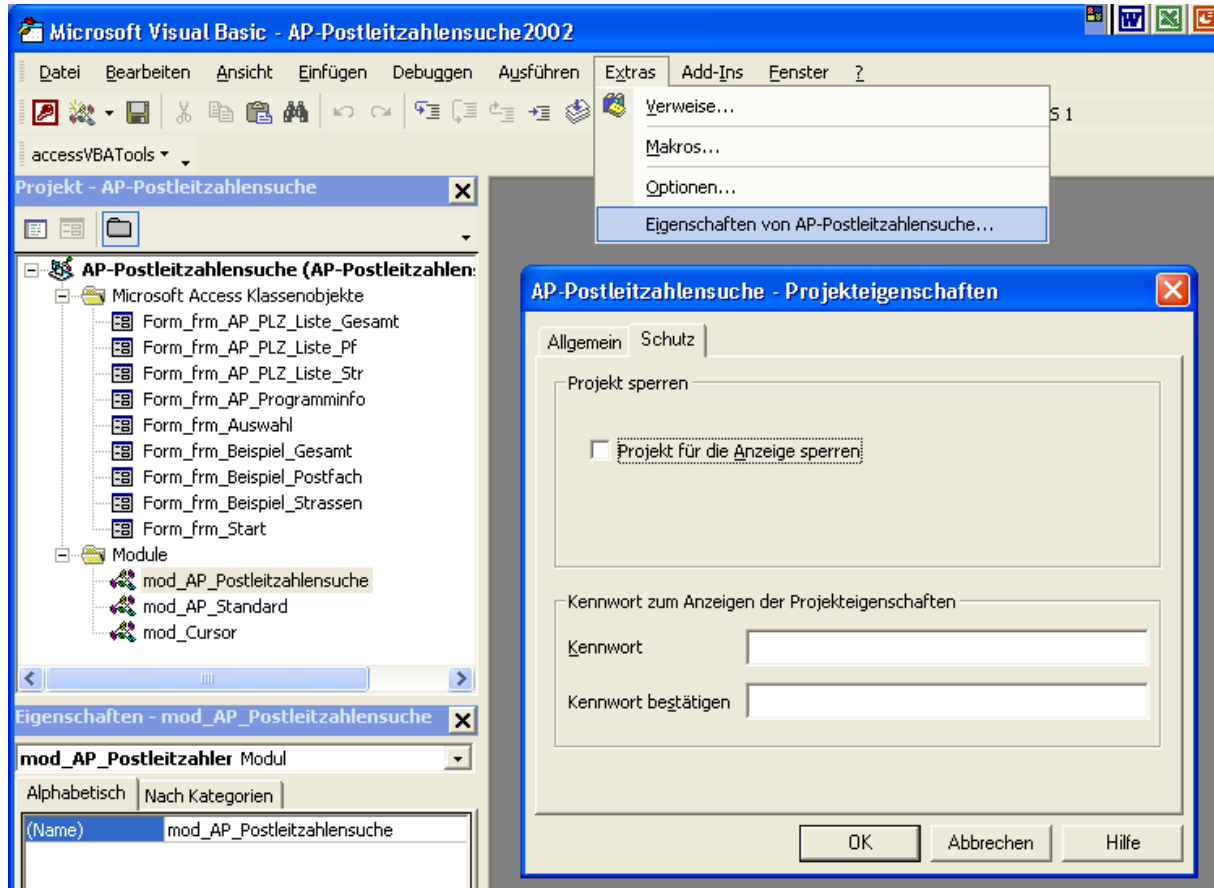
Microsoft Visual Basic - AP-Postleitzahlensuche2002

Datei Bearbeiten Ansicht Einfügen Debuggen Ausführen Extras Add-Ins Fenster ?

Verweise...
Makros...
Optionen...
Eigenschaften von AP-Postleitzahlensuche...

S 1

accessVBATools

Projekt - AP-Postleitzahlensuche

AP-Postleitzahlensuche (AP-Postleitzahlen
Microsoft Access Klassenobjekte
Form_frm_AP_PLZ_Liste_Gesamt
Form_frm_AP_PLZ_Liste_Pf
Form_frm_AP_PLZ_Liste_Str
Form_frm_AP_Programminfo
Form_frm_Auswahl
Form_frm_Beispiel_Gesamt
Form_frm_Beispiel_Postfach
Form_frm_Beispiel_Strassen
Form_frm_Start
Module
mod_AP_Postleitzahlensuche
mod_AP_Standard
mod_Cursor

Eigenschaften - mod_AP_Postleitzahlensuche

mod_AP_Postleitzahler Modul

Alphabetisch | Nach Kategorien

| (Name) | mod_AP_Postleitzahlensuche |
|---|---|

AP-Postleitzahlensuche - Projekteigenschaften

Allgemein | Schutz

Projekt sperren

Projekt für die Anzeige sperren

Kennwort zum Anzeigen der Projekteigenschaften

Kennwort

Kennwort bestätigen

OK | Abbrechen | Hilfe